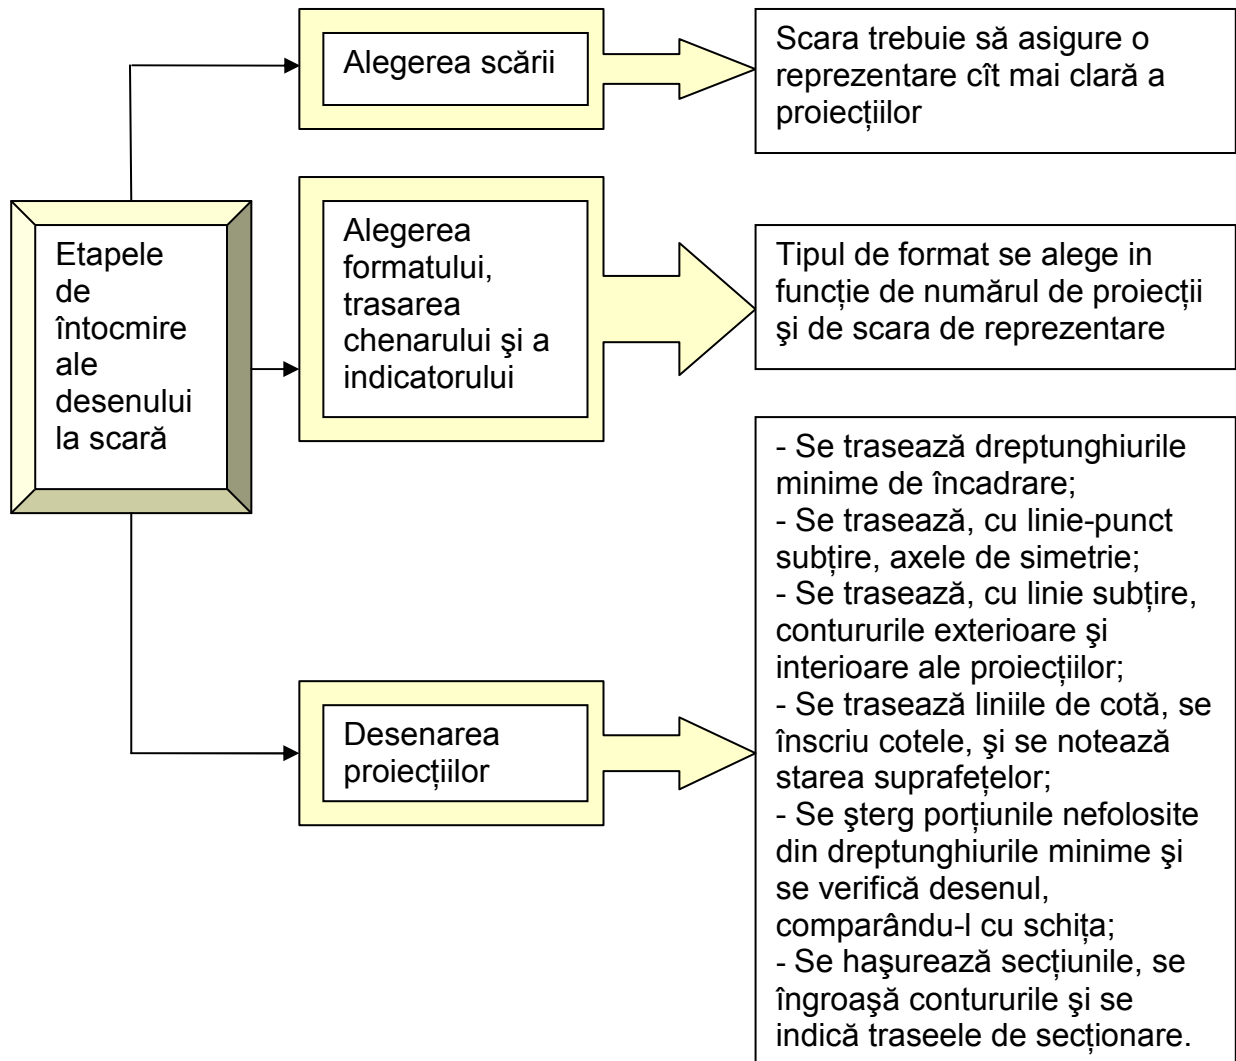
Etapele de întocmire ale desenului la scară

Alegerea scării

Scara trebuie să asigure o reprezentare cît mai clară a proiecțiilor

Alegerea formatului, trasarea chenarului şi a indicatorului

Tipul de format se alege in funcție de numărul de proiecții şi de scara de reprezentare

Desenarea proiecțiilor

- Se trasează dreptunghiurile minime de încadrare;
- Se trasează, cu linie-punct subțire, axele de simetrie;
- Se trasează, cu linie subțire, contururile exterioare şi interioare ale proiecțiilor;
- Se trasează liniile de cotă, se înscriu cotele, şi se notează starea suprafețelor;
- Se şterg porțiunile nefolosite din dreptunghiurile minime şi se verifică desenul, comparându-l cu schița;
- Se haşurează secțiunile, se îngroaşă contururile şi se indică traseele de secționare.